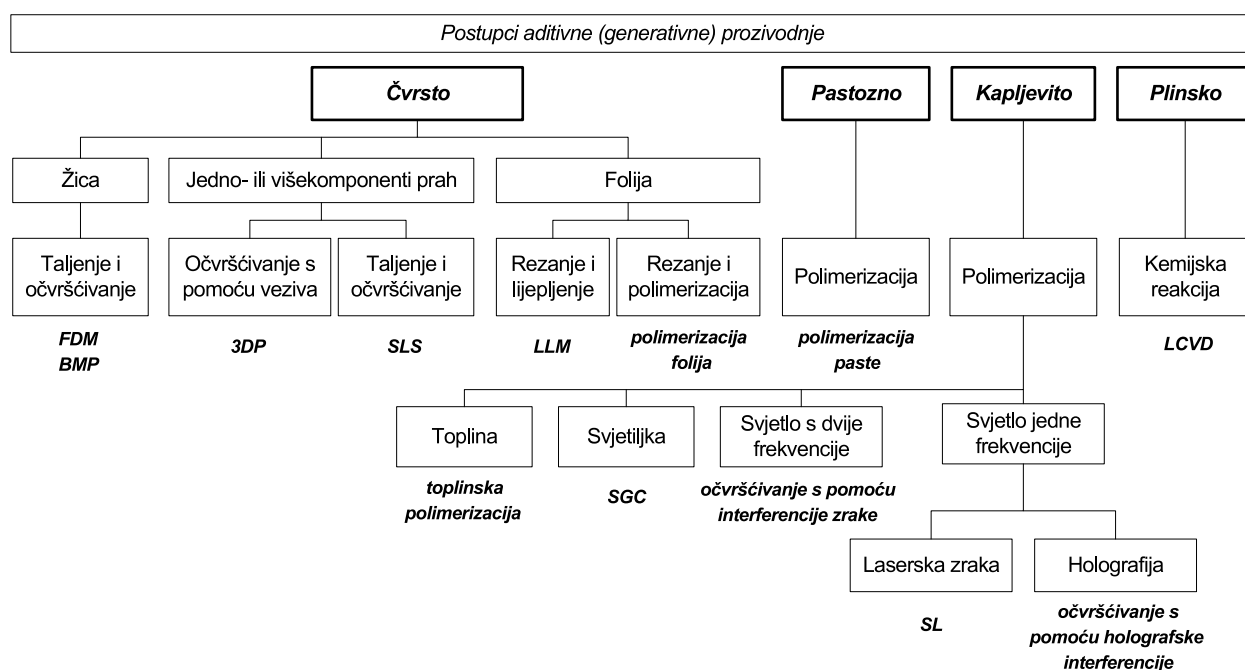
Postupci aditivne (generativne) prozivodnje

Čvrsto

Pastozno

Kapljevito

Plinsko

Žica

Jedno- ili višekomponenti prah

Folija

Taljenje i očvršćivanje

Očvršćivanje s pomoću veziva

Taljenje i očvršćivanje

Rezanje i lijepljenje

Rezanje i polimerizacija

Polimerizacija

Polimerizacija

Kemijska reakcija

FDM
BMP

3DP

SLS

LLM

polimerizacija folija

polimerizacija paste

LCVD

Toplina

Svjetiljka

Svjetlo s dvije frekvencije

Svjetlo jedne frekvencije

toplinska polimerizacija

SGC

očvršćivanje s pomoću interferencije zrake

Laserska zraka

Holografija

SL

očvršćivanje s pomoću holografske interferencije